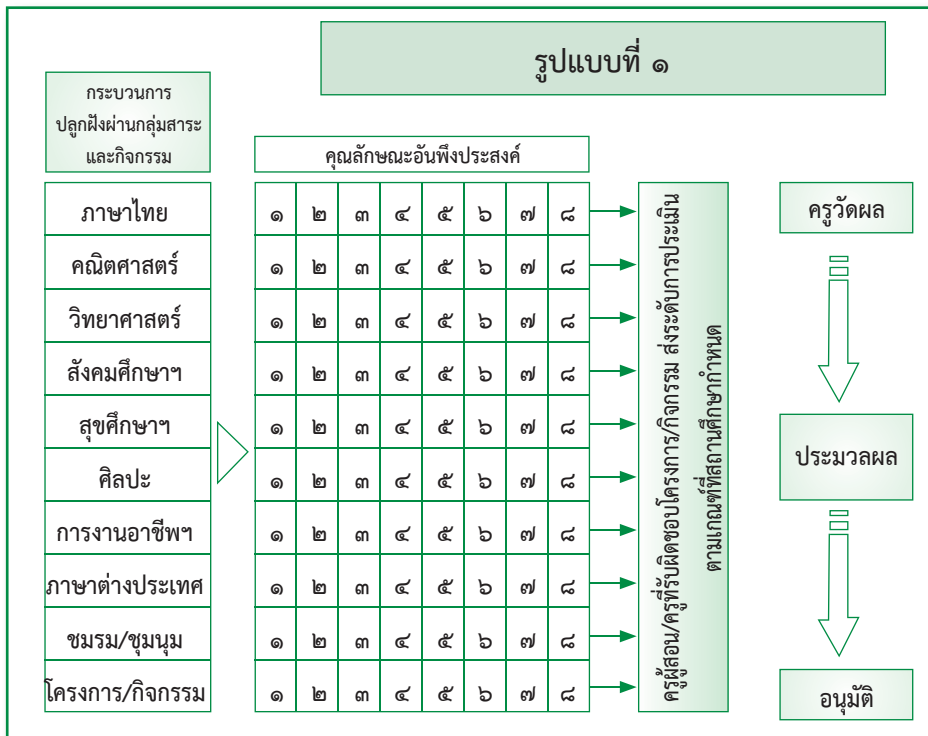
รูปแบบที่ ๑

กระบวนการปลูกฝังผ่านกลุ่มสาระและกิจกรรม

คุณลักษณะอันพึงประสงค์

| | | | | | | | | |
|---|---|---|---|---|---|---|---|---|
| ภาษาไทย | ๑ | ๒ | ๓ | ๔ | ๕ | ๖ | ๗ | ๘ |
| คณิตศาสตร์ | ๑ | ๒ | ๓ | ๔ | ๕ | ๖ | ๗ | ๘ |
| วิทยาศาสตร์ | ๑ | ๒ | ๓ | ๔ | ๕ | ๖ | ๗ | ๘ |
| สังคมศึกษาฯ | ๑ | ๒ | ๓ | ๔ | ๕ | ๖ | ๗ | ๘ |
| สุขศึกษาฯ | ๑ | ๒ | ๓ | ๔ | ๕ | ๖ | ๗ | ๘ |
| ศิลปะ | ๑ | ๒ | ๓ | ๔ | ๕ | ๖ | ๗ | ๘ |
| การงานอาชีพฯ | ๑ | ๒ | ๓ | ๔ | ๕ | ๖ | ๗ | ๘ |
| ภาษาต่างประเทศ | ๑ | ๒ | ๓ | ๔ | ๕ | ๖ | ๗ | ๘ |
| ชมรม/ชุมนุม | ๑ | ๒ | ๓ | ๔ | ๕ | ๖ | ๗ | ๘ |
| โครงการ/กิจกรรม | ๑ | ๒ | ๓ | ๔ | ๕ | ๖ | ๗ | ๘ |

ครูผู้สอน/ครูที่รับผิดชอบโครงการ/กิจกรรม ส่งระดับการประเมิน ตามเกณฑ์ที่สถานศึกษากำหนด

ครูวัดผล

ประมวลผล

อนุมัติ